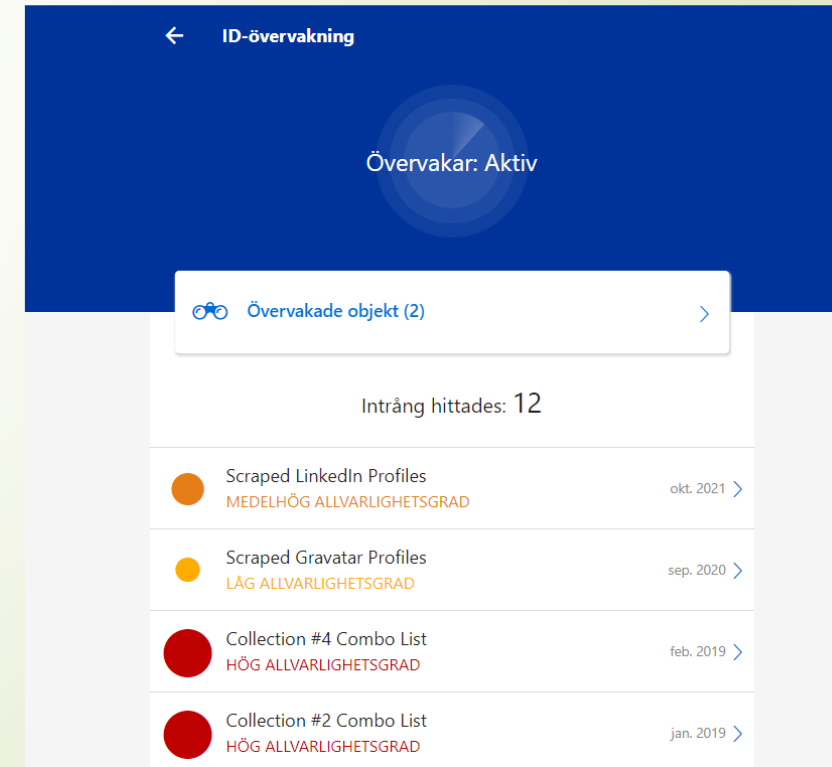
ID-övervakning

Övervakar: Aktiv

Övervakade objekt (2)

Intrång hittades: 12

Scraped LinkedIn Profiles
MEDELHÖG ALLVARLIGHETSGRAD
okt. 2021

Scraped Gravatar Profiles
LÅG ALLVARLIGHETSGRAD
sep. 2020

Collection #4 Combo List
HÖG ALLVARLIGHETSGRAD
feb. 2019

Collection #2 Combo List
HÖG ALLVARLIGHETSGRAD
jan. 2019